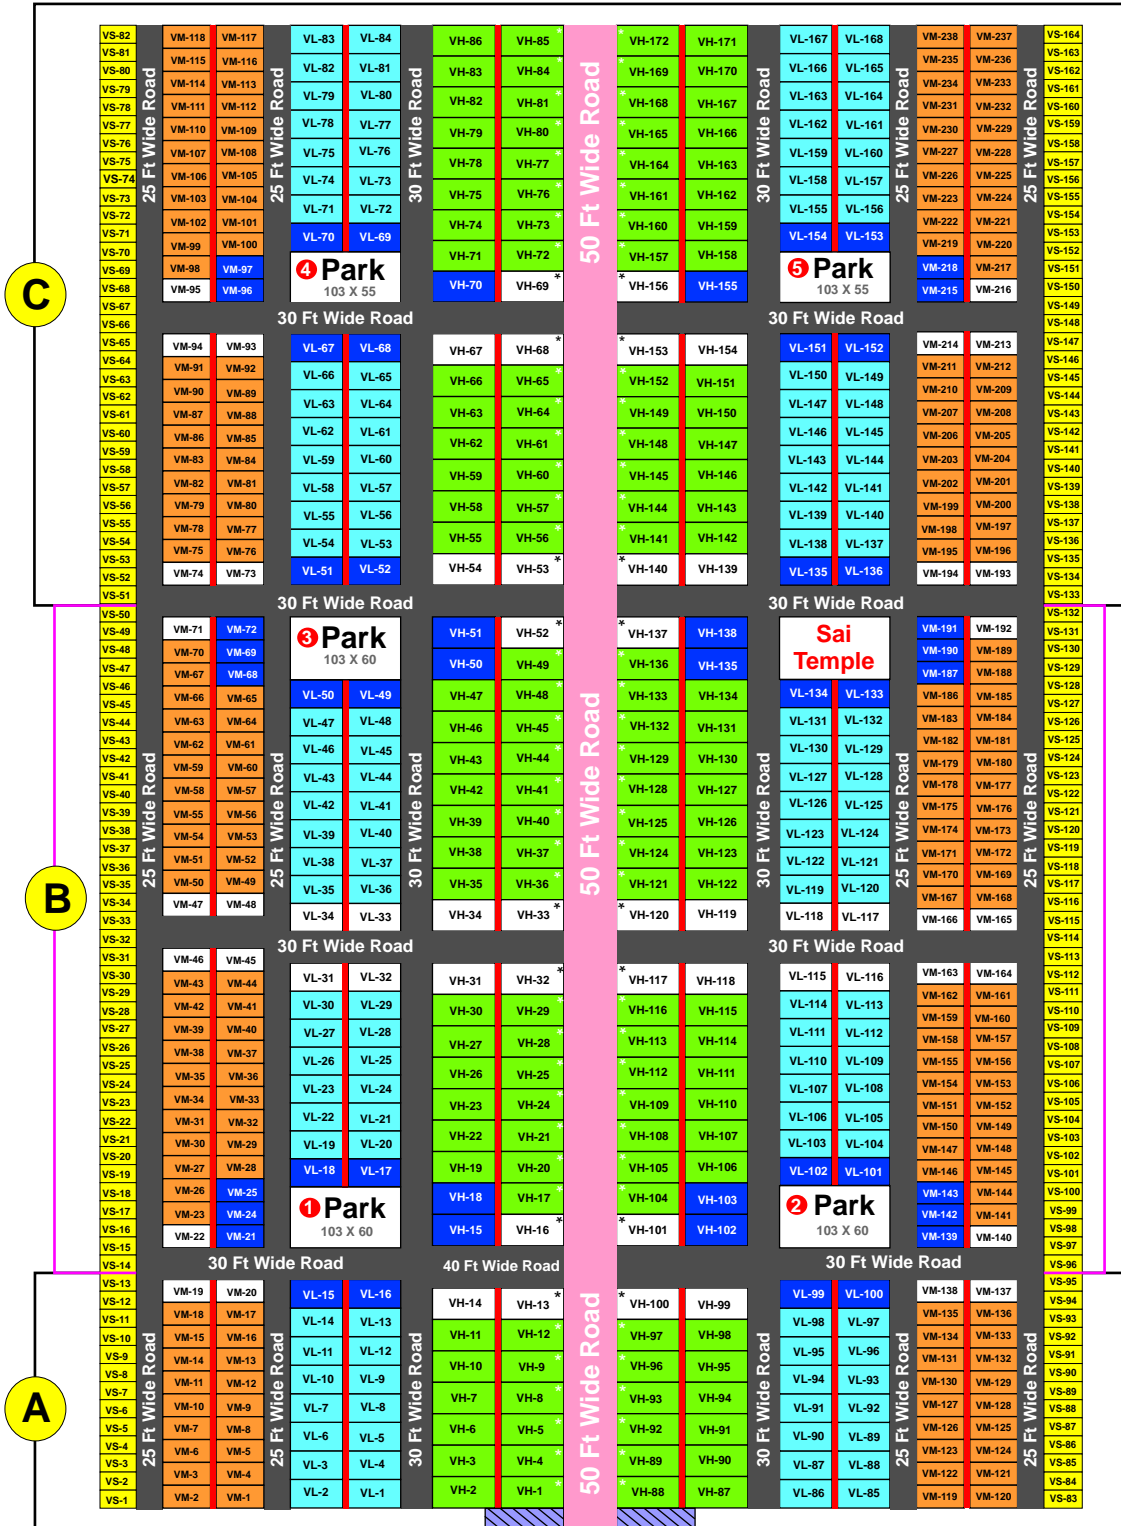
C

VS-82 VS-81 VS-80 VS-79 VS-78 VS-77 VS-76 VS-75 VS-74 VS-73 VS-72 VS-71 VS-70 VS-69 VS-68 VS-67 VS-66 VS-65 VS-64 VS-63 VS-62 VS-61 VS-60 VS-59 VS-58 VS-57 VS-56 VS-55 VS-54 VS-53 VS-52 VS-51

25 Ft Wide Road

VM-118 VM-117 VM-115 VM-116 VM-114 VM-113 VM-111 VM-112 VM-110 VM-109 VM-107 VM-108 VM-106 VM-105 VM-103 VM-104 VM-102 VM-101 VM-99 VM-100 VM-98 VM-97 VM-95 VM-96

25 Ft Wide Road

VL-83 VL-84 VL-82 VL-81 VL-79 VL-80 VL-78 VL-77 VL-75 VL-76 VL-74 VL-73 VL-71 VL-72 VL-70 VL-69

4 Park
103 X 55

30 Ft Wide Road

VH-86 VH-85 VH-83 VH-84 VH-82 VH-81 VH-79 VH-80 VH-78 VH-77 VH-75 VH-76 VH-74 VH-73 VH-71 VH-72 VH-70 VH-69 *

50 Ft Wide Road

VH-172 VH-171 VH-169 VH-170 VH-168 VH-167 VH-165 VH-166 VH-164 VH-163 VH-161 VH-162 VH-160 VH-159 VH-157 VH-158 * VH-156 VH-155

30 Ft Wide Road

VL-167 VL-168 VL-166 VL-165 VL-163 VL-164 VL-162 VL-161 VL-159 VL-160 VL-158 VL-157 VL-155 VL-156 VL-154 VL-153

5 Park
103 X 55

25 Ft Wide Road

VM-238 VM-237 VM-235 VM-236 VM-234 VM-233 VM-231 VM-232 VM-230 VM-229 VM-227 VM-228 VM-226 VM-225 VM-223 VM-224 VM-222 VM-221 VM-219 VM-220 VM-218 VM-217 VM-215 VM-216

25 Ft Wide Road

VS-164 VS-163 VS-162 VS-161 VS-160 VS-159 VS-158 VS-157 VS-156 VS-155 VS-154 VS-153 VS-152 VS-151 VS-150 VS-149 VS-148 VS-147 VS-146 VS-145 VS-144 VS-143 VS-142 VS-141 VS-140 VS-139 VS-138 VS-137 VS-136 VS-135 VS-134 VS-133

30 Ft Wide Road 30 Ft Wide Road

VM-94 VM-93 VM-91 VM-92 VM-90 VM-89 VM-87 VM-88 VM-86 VM-85 VM-83 VM-84 VM-82 VM-81 VM-79 VM-80 VM-78 VM-77 VM-75 VM-76 VM-74 VM-73

VL-67 VL-68 VL-66 VL-65 VL-63 VL-64 VL-62 VL-61 VL-59 VL-60 VL-58 VL-57 VL-55 VL-56 VL-54 VL-53 VL-51 VL-52

VH-67 VH-68 * VH-66 VH-65 VH-63 VH-64 VH-62 VH-61 VH-59 VH-60 VH-58 VH-57 VH-55 VH-56 VH-54 VH-53 *

* VH-153 VH-154 VH-152 VH-151 VH-149 VH-150 VH-148 VH-147 VH-145 VH-146 VH-144 VH-143 VH-141 VH-142 * VH-140 VH-139

VL-151 VL-152 VL-150 VL-149 VL-147 VL-148 VL-146 VL-145 VL-143 VL-144 VL-142 VL-141 VL-139 VL-140 VL-138 VL-137 VL-135 VL-136

VM-214 VM-213 VM-211 VM-212 VM-210 VM-209 VM-207 VM-208 VM-206 VM-205 VM-203 VM-204 VM-202 VM-201 VM-199 VM-200 VM-198 VM-197 VM-195 VM-196 VM-194 VM-193

30 Ft Wide Road 30 Ft Wide Road

B

VS-50 VS-49 VS-48 VS-47 VS-46 VS-45 VS-44 VS-43 VS-42 VS-41 VS-40 VS-39 VS-38 VS-37 VS-36 VS-35 VS-34 VS-33 VS-32 VS-31 VS-30 VS-29 VS-28 VS-27 VS-26 VS-25 VS-24 VS-23 VS-22 VS-21 VS-20 VS-19 VS-18 VS-17 VS-16 VS-15 VS-14

25 Ft Wide Road

VM-71 VM-72 VM-70 VM-69 VM-67 VM-68 VM-66 VM-65 VM-63 VM-64 VM-62 VM-61 VM-59 VM-60 VM-58 VM-57 VM-55 VM-56 VM-54 VM-53 VM-51 VM-52 VM-50 VM-49 VM-47 VM-48

25 Ft Wide Road

3 Park
103 X 60

VL-50 VL-49 VL-47 VL-48 VL-46 VL-45 VL-43 VL-44 VL-42 VL-41 VL-39 VL-40 VL-38 VL-37 VL-35 VL-36 VL-34 VL-33

30 Ft Wide Road

VH-51 VH-52 * VH-50 VH-49 VH-47 VH-48 VH-46 VH-45 VH-43 VH-44 VH-42 VH-41 VH-39 VH-40 VH-38 VH-37 VH-35 VH-36 VH-34 VH-33 *

50 Ft Wide Road

* VH-137 VH-138 VH-136 VH-135 VH-133 VH-134 VH-132 VH-131 VH-129 VH-130 VH-128 VH-127 VH-125 VH-126 VH-124 VH-123 VH-121 VH-122 * VH-120 VH-119

30 Ft Wide Road

Sai Temple

VL-134 VL-133 VL-131 VL-132 VL-130 VL-129 VL-127 VL-128 VL-126 VL-125 VL-123 VL-124 VL-122 VL-121 VL-119 VL-120 VL-118 VL-117

25 Ft Wide Road

VM-191 VM-192 VM-190 VM-189 VM-187 VM-188 VM-186 VM-185 VM-183 VM-184 VM-182 VM-181 VM-179 VM-180 VM-178 VM-177 VM-175 VM-176 VM-174 VM-173 VM-171 VM-172 VM-170 VM-169 VM-167 VM-168 VM-166 VM-165

25 Ft Wide Road

VS-132 VS-131 VS-130 VS-129 VS-128 VS-127 VS-126 VS-125 VS-124 VS-123 VS-122 VS-121 VS-120 VS-119 VS-118 VS-117 VS-116 VS-115 VS-114 VS-113 VS-112 VS-111 VS-110 VS-109 VS-108 VS-107 VS-106 VS-105 VS-104 VS-103 VS-102 VS-101 VS-100 VS-99 VS-98 VS-97 VS-96

30 Ft Wide Road 30 Ft Wide Road

VM-46 VM-45 VM-43 VM-44 VM-42 VM-41 VM-39 VM-40 VM-38 VM-37 VM-35 VM-36 VM-34 VM-33 VM-31 VM-32 VM-30 VM-29 VM-27 VM-28 VM-26 VM-25 VM-23 VM-24 VM-22 VM-21

VL-31 VL-32 VL-30 VL-29 VL-27 VL-28 VL-26 VL-25 VL-23 VL-24 VL-22 VL-21 VL-19 VL-20 VL-18 VL-17

1 Park
103 X 60

VH-31 VH-32 * VH-30 VH-29 VH-27 VH-28 VH-26 VH-25 VH-23 VH-24 VH-22 VH-21 VH-19 VH-20 VH-18 VH-17 VH-15 VH-16 *

* VH-117 VH-118 VH-116 VH-115 VH-113 VH-114 VH-112 VH-111 VH-109 VH-110 VH-108 VH-107 VH-105 VH-106 VH-104 VH-103 * VH-101 VH-102

VL-115 VL-116 VL-114 VL-113 VL-111 VL-112 VL-110 VL-109 VL-107 VL-108 VL-106 VL-105 VL-103 VL-104 VL-102 VL-101

2 Park
103 X 60

VM-163 VM-164 VM-162 VM-161 VM-159 VM-160 VM-158 VM-157 VM-155 VM-156 VM-154 VM-153 VM-151 VM-152 VM-150 VM-149 VM-147 VM-148 VM-146 VM-145 VM-143 VM-144 VM-142 VM-141 VM-139 VM-140

30 Ft Wide Road 40 Ft Wide Road 30 Ft Wide Road

A

VS-13 VS-12 VS-11 VS-10 VS-9 VS-8 VS-7 VS-6 VS-5 VS-4 VS-3 VS-2 VS-1

25 Ft Wide Road

VM-19 VM-20 VM-18 VM-17 VM-15 VM-16 VM-14 VM-13 VM-11 VM-12 VM-10 VM-9 VM-7 VM-8 VM-6 VM-5 VM-3 VM-4 VM-2 VM-1

25 Ft Wide Road

VL-15 VL-16 VL-14 VL-13 VL-11 VL-12 VL-10 VL-9 VL-7 VL-8 VL-6 VL-5 VL-3 VL-4 VL-2 VL-1

30 Ft Wide Road

VH-14 VH-13 * VH-11 VH-12 VH-10 VH-9 VH-7 VH-8 VH-6 VH-5 VH-3 VH-4 VH-2 VH-1

50 Ft Wide Road

* VH-100 VH-99 VH-97 VH-98 VH-96 VH-95 VH-93 VH-94 VH-92 VH-91 VH-89 VH-90 VH-88 VH-87

30 Ft Wide Road

VL-99 VL-100 VL-98 VL-97 VL-95 VL-96 VL-94 VL-93 VL-91 VL-92 VL-90 VL-89 VL-87 VL-88 VL-86 VL-85

25 Ft Wide Road

VM-138 VM-137 VM-135 VM-136 VM-134 VM-133 VM-131 VM-132 VM-130 VM-129 VM-127 VM-128 VM-126 VM-125 VM-123 VM-124 VM-122 VM-121 VM-119 VM-120

25 Ft Wide Road

VS-95 VS-94 VS-93 VS-92 VS-91 VS-90 VS-89 VS-88 VS-87 VS-86 VS-85 VS-84 VS-83